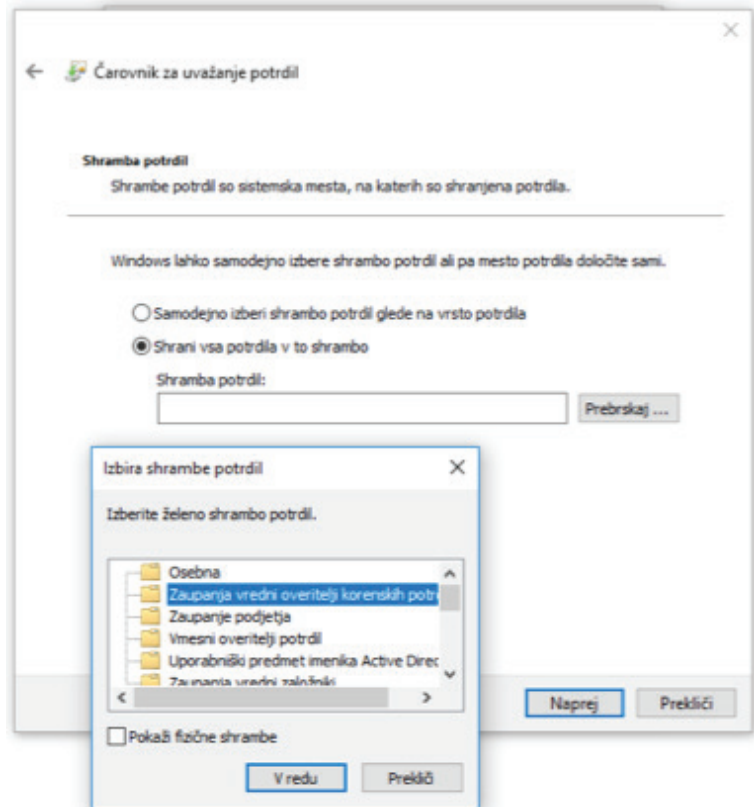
Čarovnik za uvažanje potrdil

Shramba potrdil
Shrambe potrdil so sistemska mesta, na katerih so shranjena potrdila.

Windows lahko samodejno izbere shrambo potrdil ali pa mesto potrdila določite sami.

Samodejno izberi shrambo potrdil glede na vrsto potrdila

Shrani vsa potrdila v to shrambo

Shramba potrdil:

Prebrskaj ...

Izbira shrambe potrdil

Izberite želeno shrambo potrdil.

Osebna
Zaupanja vredni overitelji korenskih potr
Zaupanje podjetja
Vmesni overitelji potrdil
Uporabniški predmet imenika Active Direc
Zaupanja vredni založniki

Pokaži fizične shrambe

V redu

Prekliči

Naprej

Prekliči